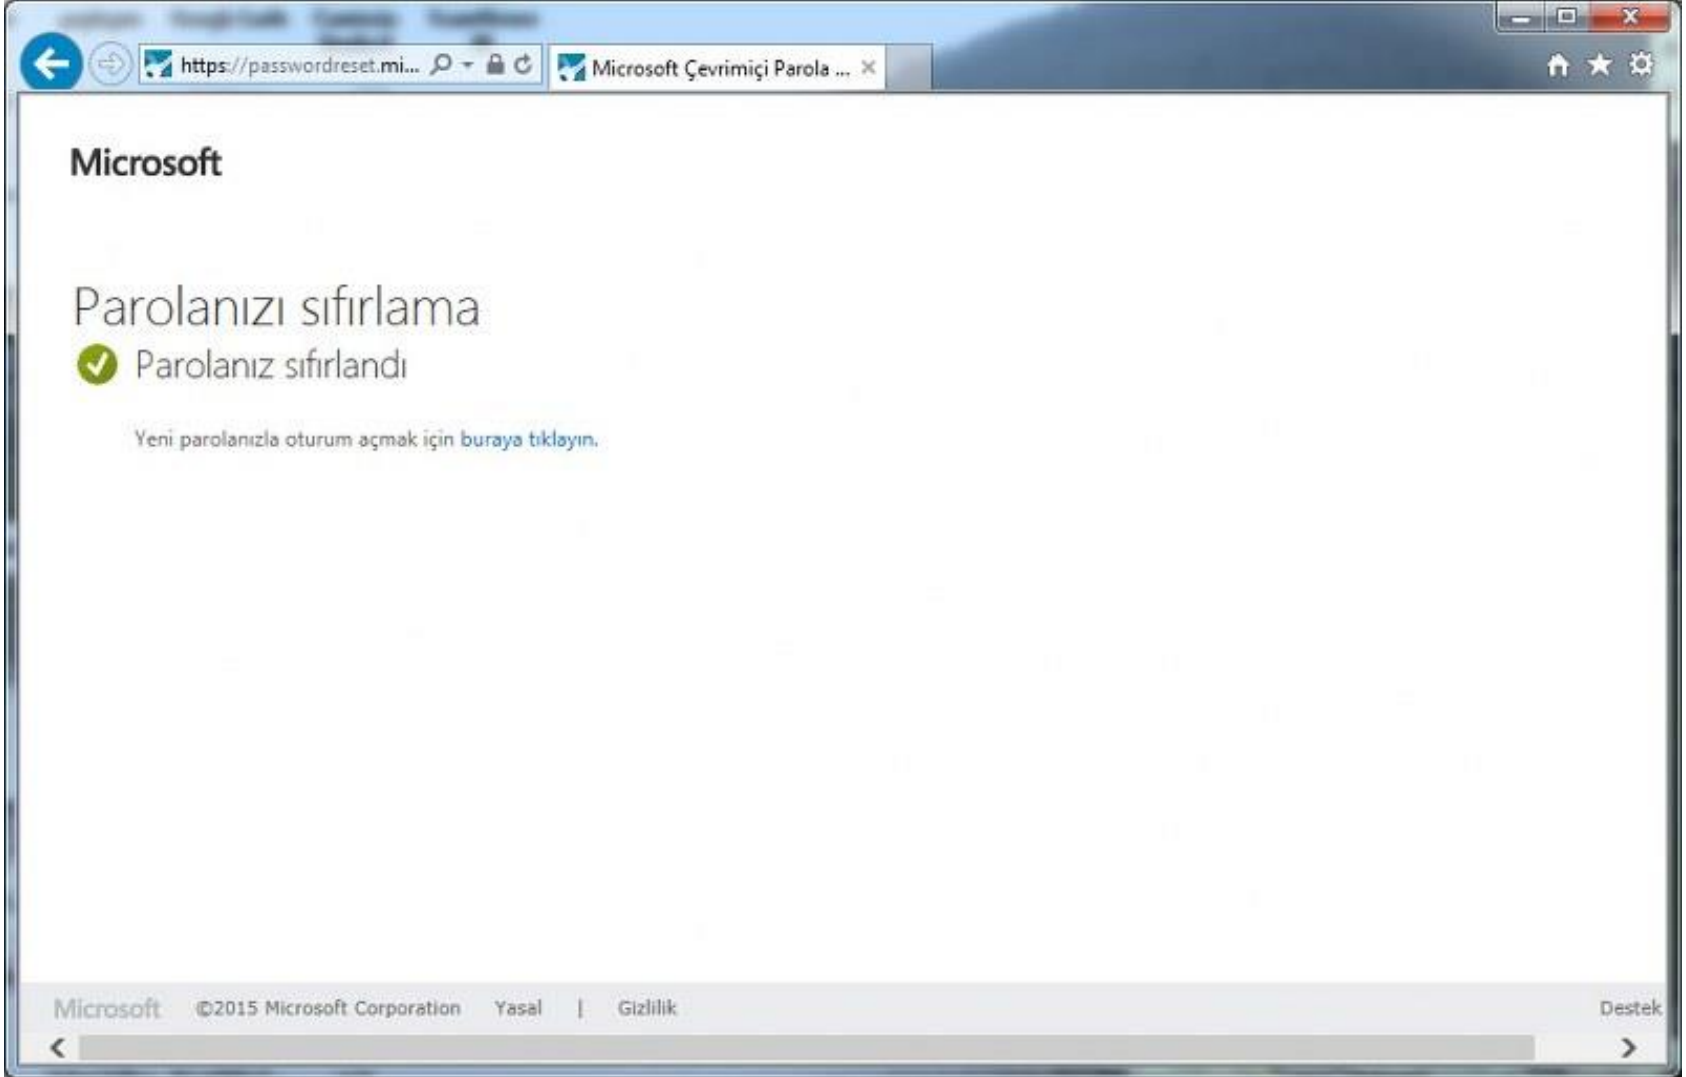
https://passwordreset.mi...

Microsoft Çevrimiçi Parola ...

Microsoft

Parolanızı sıfırlama

Parolanız sıfırlandı

Yeni parolanızla oturum açmak için buraya tıklayın.

Microsoft ©2015 Microsoft Corporation Yasal | Gizlilik

Destek